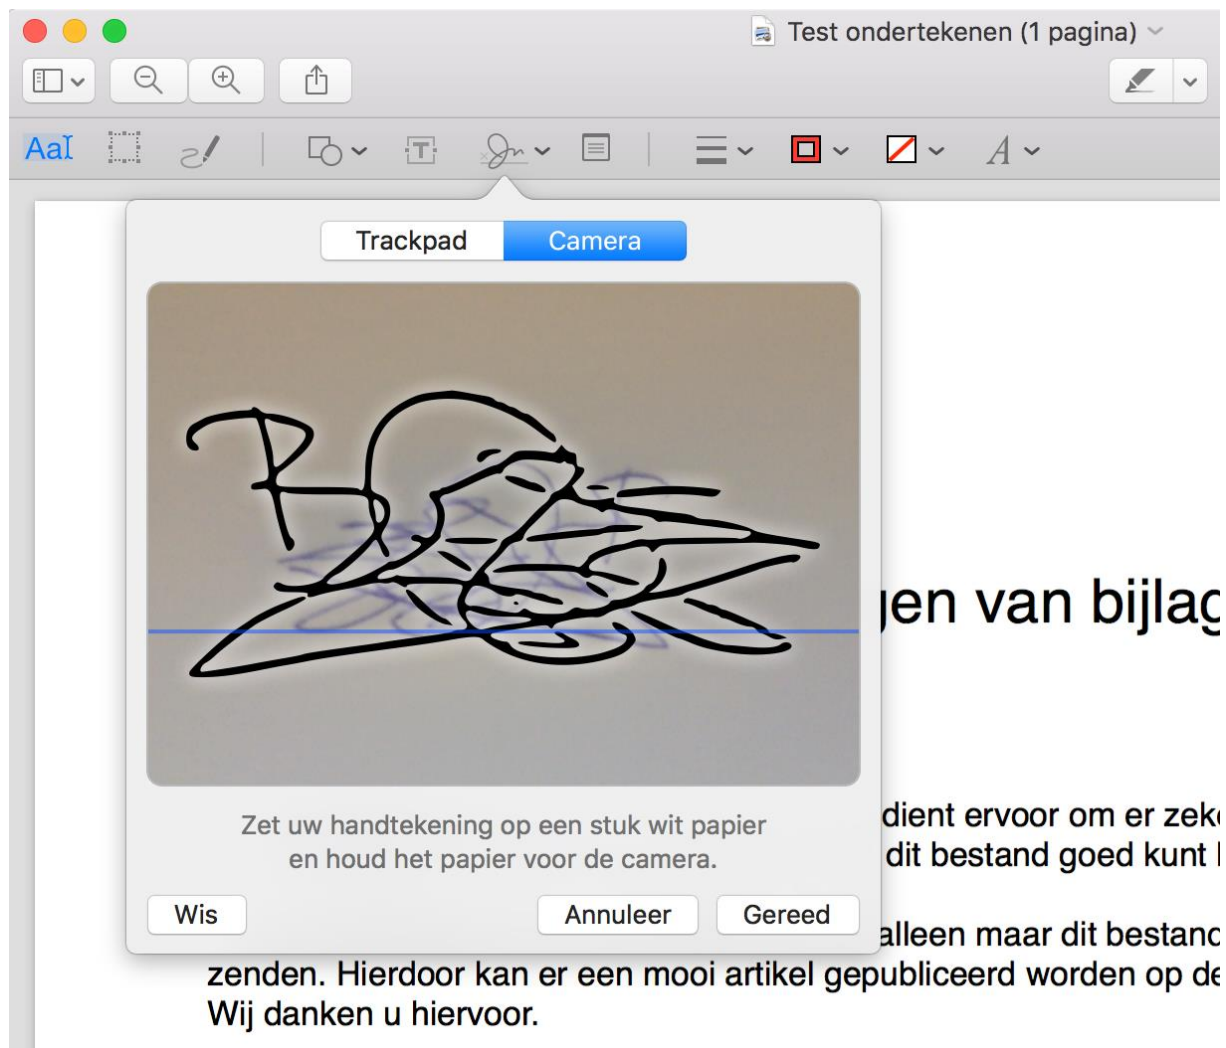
Test ondertekenen (1 pagina)

AaI

Trackpad Camera

Zet uw handtekening op een stuk wit papier en houd het papier voor de camera.

Wis

Annuleer

Gereed

jen van bijlag

dient ervoor om er zek
dit bestand goed kunt

alleen maar dit bestand
zenden. Hierdoor kan er een mooi artikel gepubliceerd worden op de
Wij danken u hiervoor.